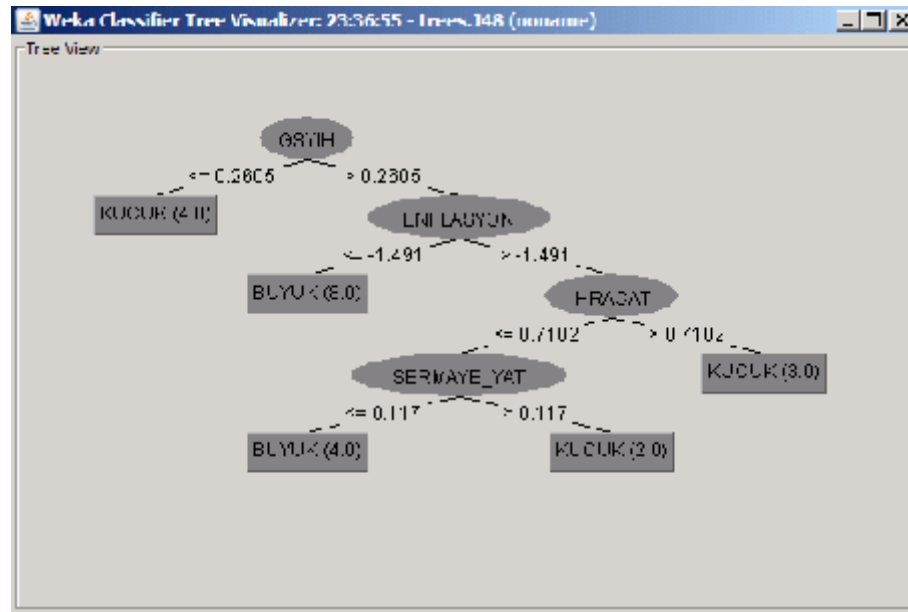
Weka Classifier Tree Visualizer: 23:36:55 - trees.J48 (noname)

Tree View

GSYIH

<= 0.2805

> 0.2305

KUCUK (4.0)

ENFLASYON

<= -1.491

> -1.491

BUYUK (6.0)

IHRACAT

<= 0.7102

> 0.7102

SERMAYE_YAT

KUCUK (3.0)

<= 0.117

> 0.117

BUYUK (4.0)

KUCUK (2.0)